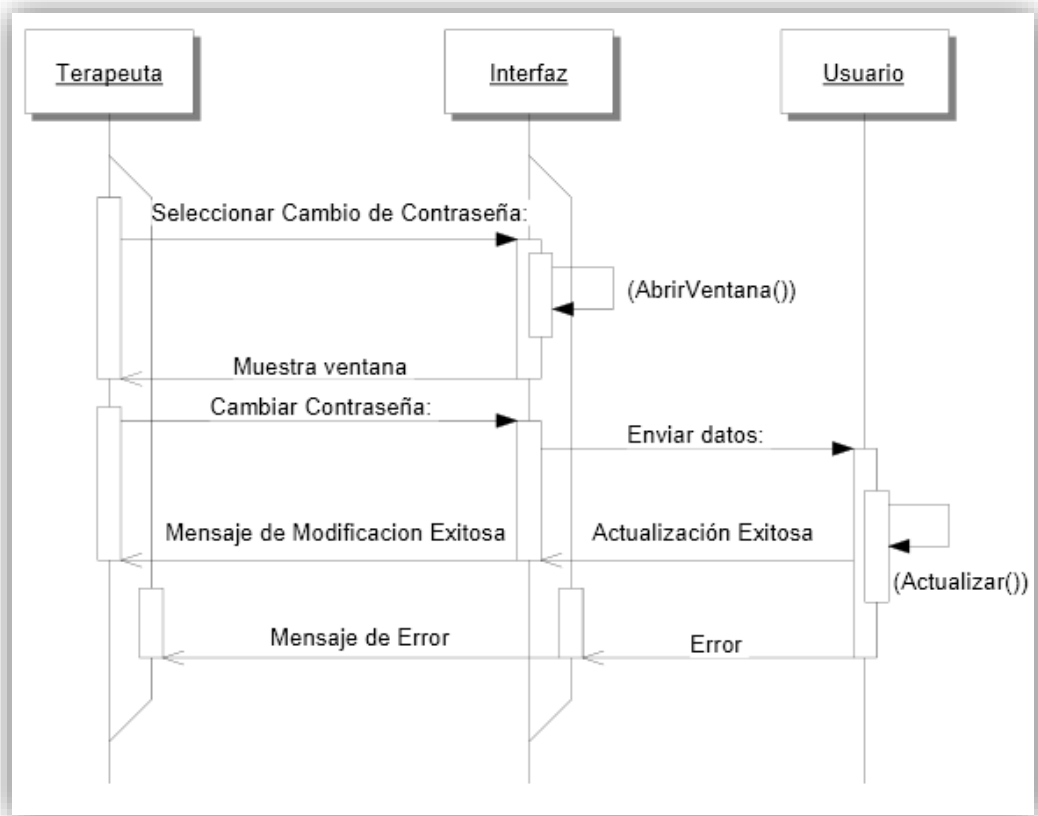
Terapeuta

Interfaz

Usuario

Seleccionar Cambio de Contraseña:

(AbrirVentana())

Muestra ventana

Cambiar Contraseña:

Enviar datos:

Mensaje de Modificacion Exitosa

Actualización Exitosa

(Actualizar())

Mensaje de Error

Error